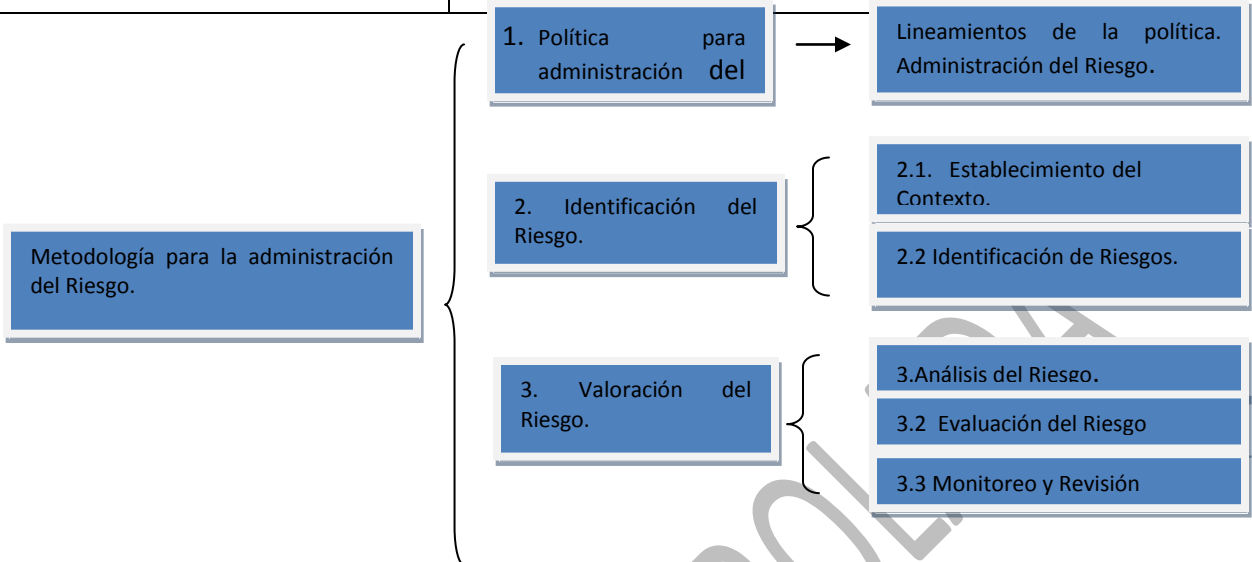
Metodología para la administración del Riesgo.

1. Política para administración del

Lineamientos de la política. Administración del Riesgo.

2. Identificación del Riesgo.

2.1. Establecimiento del Contexto.

2.2 Identificación de Riesgos.

3. Valoración del Riesgo.

3.Análisis del Riesgo.

3.2 Evaluación del Riesgo

3.3 Monitoreo y Revisión